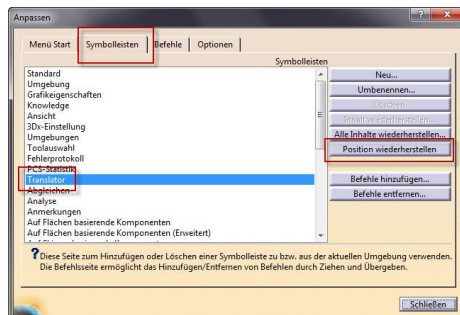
Anpassen

Menü Start | Symbolleisten | Befehle | Optionen

Symbolleisten

Standard
Umgebung
Grafikeigenschaften
Knowledge
Ansicht
3Dx-Einstellung
Umgebungen
Toolauswahl
Fehlerprotokoll
PCS-Statistik
Translator
Abgleichen
Analyse
Anmerkungen
Auf Flächen basierende Komponenten
Auf Flächen basierende Komponenten (Erweitert)

Neu...
Umbenennen...
Löschen
Inhalt wiederherstellen...
Alle Inhalte wiederherstellen...
Position wiederherstellen
Befehle hinzufügen...
Befehle entfernen...

Diese Seite zum Hinzufügen oder Löschen einer Symbolleiste zu bzw. aus der aktuellen Umgebung verwenden. Die Befehlsseite ermöglicht das Hinzufügen/Entfernen von Befehlen durch Ziehen und Übergeben.

Schließen